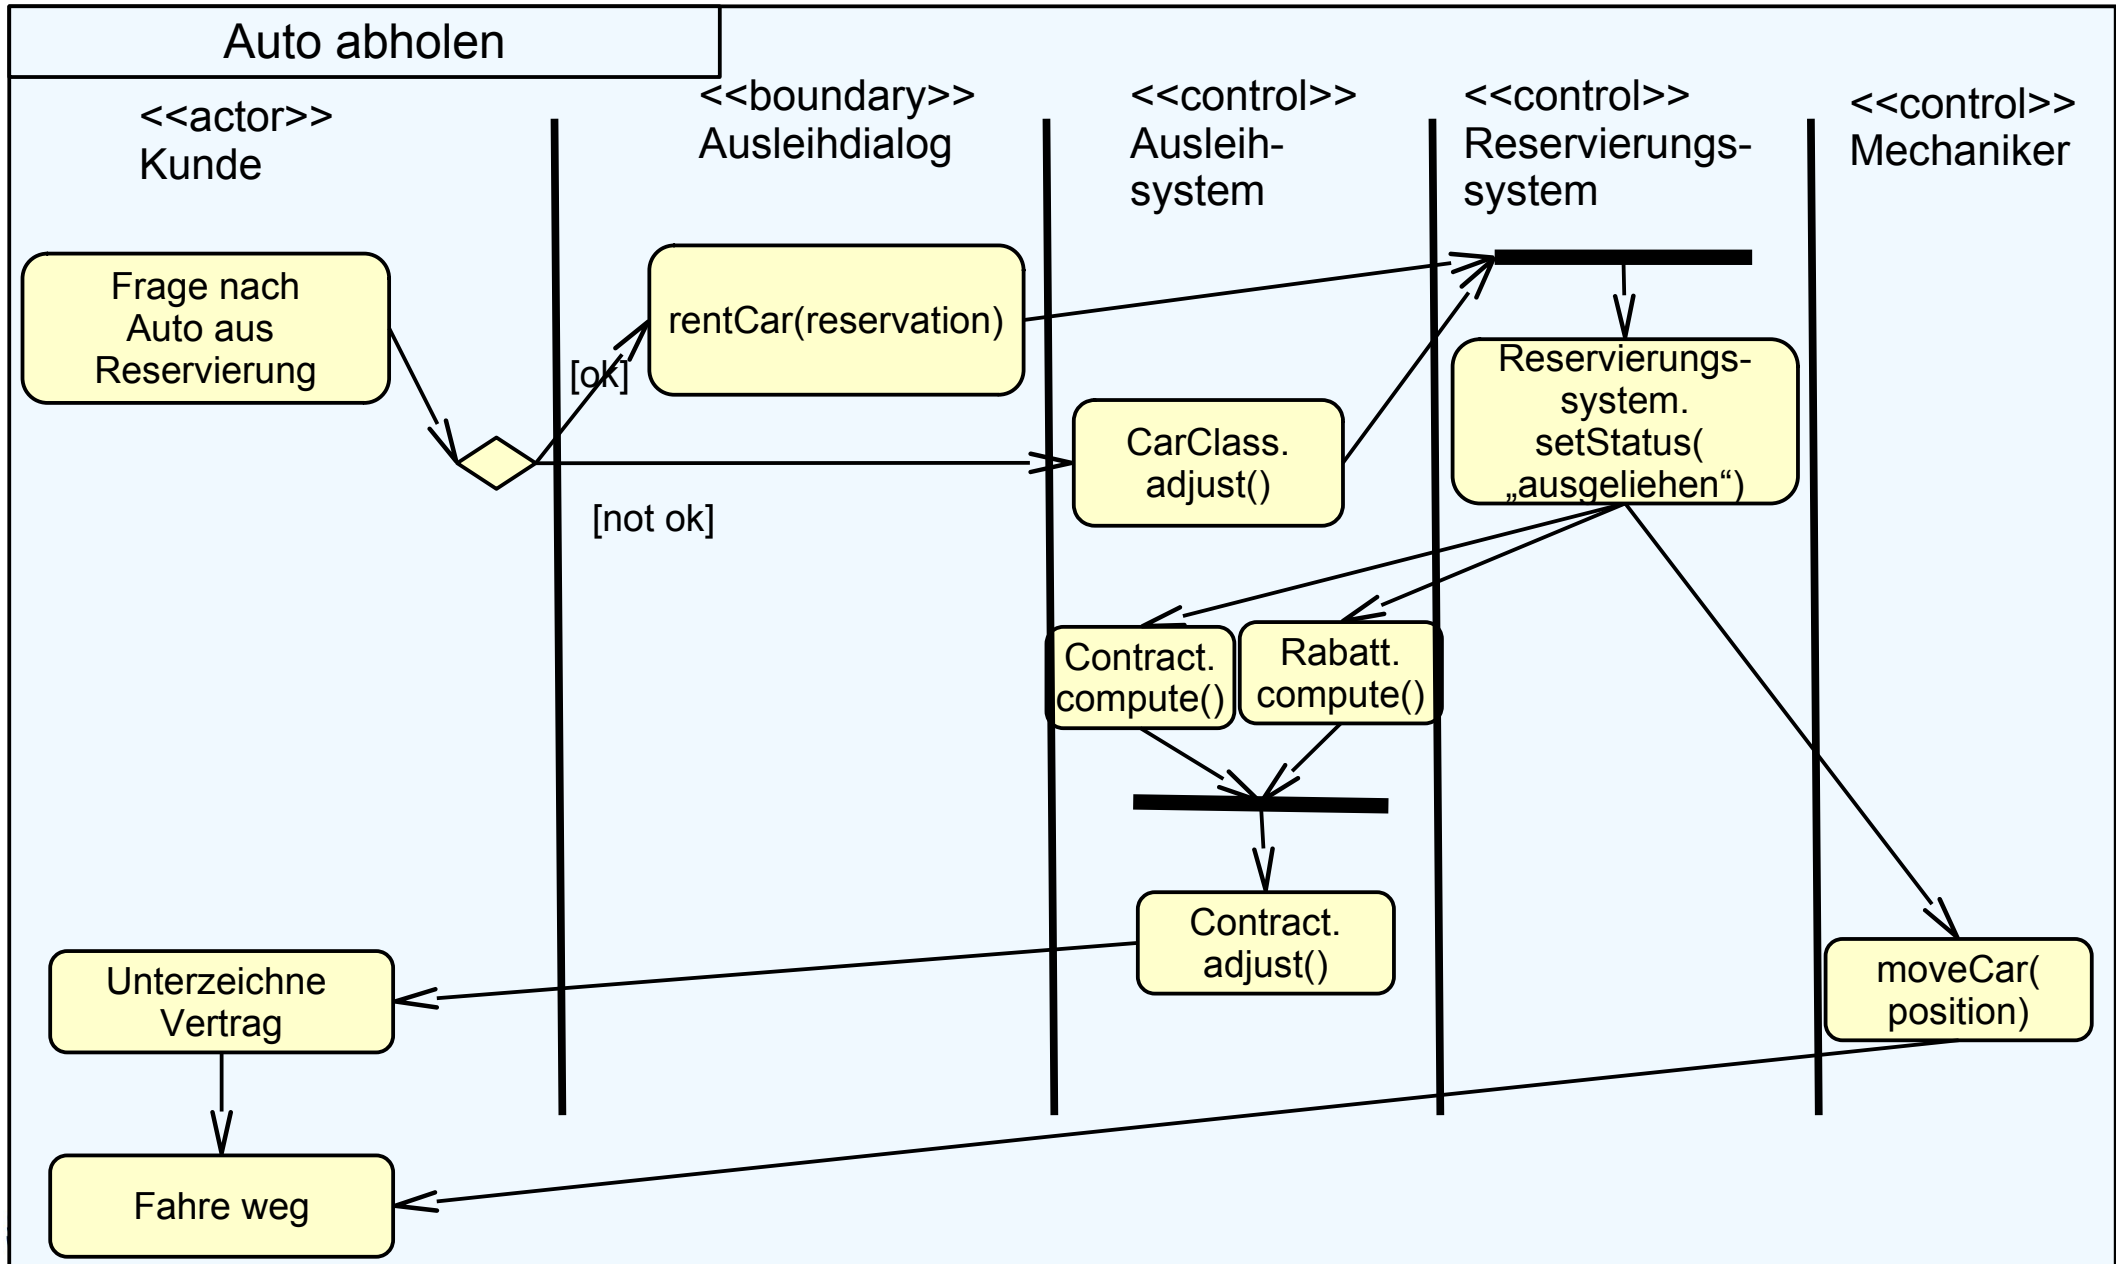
Auto abholen

<<actor>>
Kunde

<<boundary>>
Ausleihdialog

<<control>>
Ausleihsystem

<<control>>
Reservierungssystem

<<control>>
Mechaniker

Frage nach Auto aus Reservierung

rentCar(reservation)

[ok]

CarClass. adjust()

[not ok]

Reservierungssystem. setStatus( „ausgeliehen“)

Contract. compute()

Rabatt. compute()

Contract. adjust()

moveCar( position)

Unterzeichne Vertrag

Fahre weg